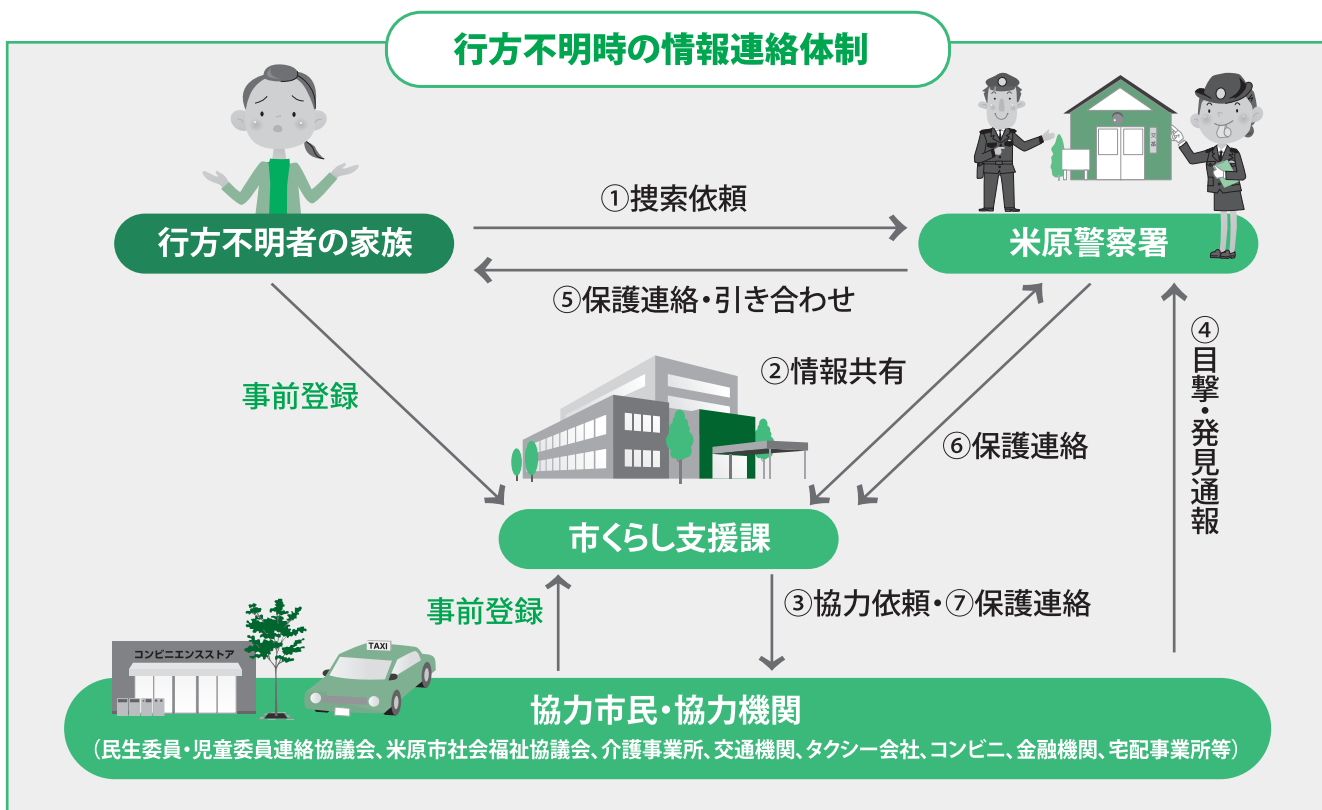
行方不明時の情報連絡体制

行方不明者の家族

①捜索依頼

米原警察署

⑤保護連絡・引き合わせ

事前登録

②情報共有

⑥保護連絡

④目撃・発見通報

市くらし支援課

事前登録

③協力依頼・⑦保護連絡

コンビニエンスストア

TAXI

協力市民・協力機関
（民生委員・児童委員連絡協議会、米原市社会福祉協議会、介護事業所、交通機関、タクシー会社、コンビニ、金融機関、宅配事業所等）